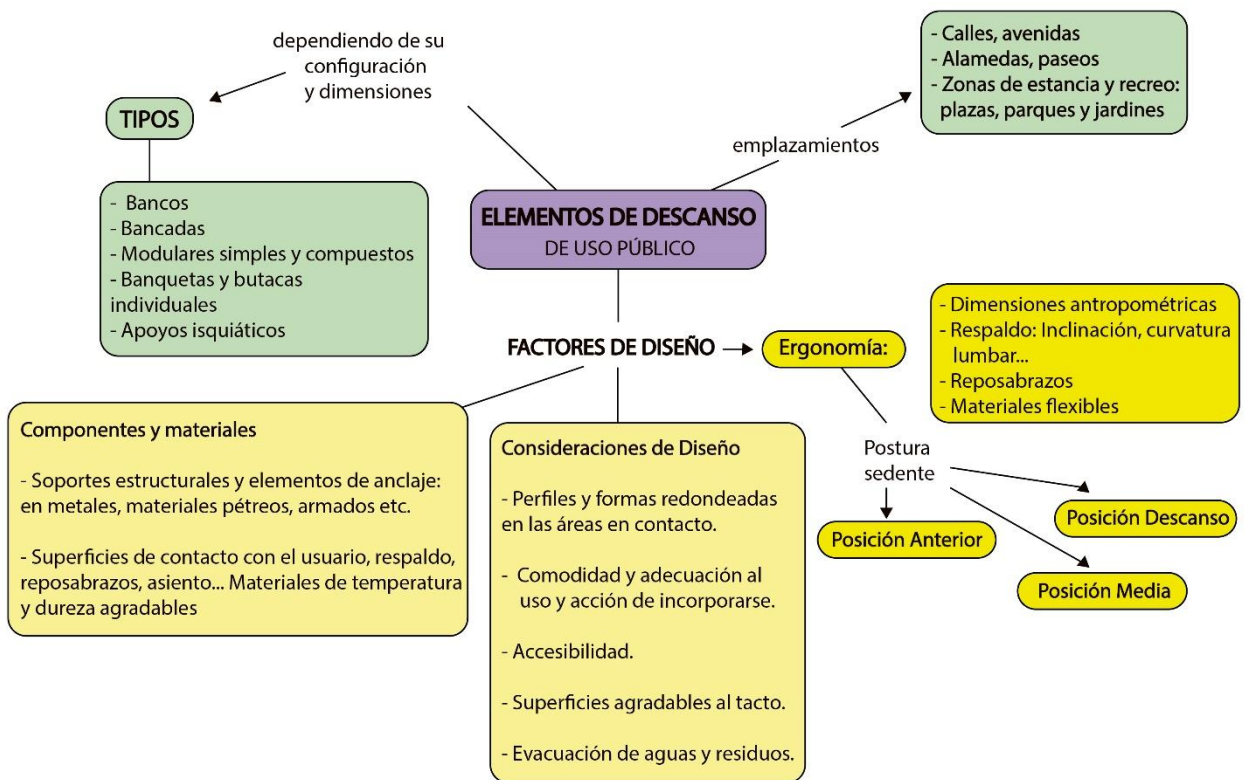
dependiendo de su configuración y dimensiones

TIPOS

- Bancos
- Bancadas
- Modulares simples y compuestos
- Banquetas y butacas individuales
- Apoyos isquiáticos

- Calles, avenidas
- Alamedas, paseos
- Zonas de estancia y recreo: plazas, parques y jardines

emplazamientos

ELEMENTOS DE DESCANSO
DE USO PÚBLICO

FACTORES DE DISEÑO → Ergonomía:

- Dimensiones antropométricas
- Respaldo: Inclinación, curvatura lumbar...
- Reposabrazos
- Materiales flexibles

Componentes y materiales

- Soportes estructurales y elementos de anclaje: en metales, materiales pétreos, armados etc.

- Superficies de contacto con el usuario, respaldo, reposabrazos, asiento... Materiales de temperatura y dureza agradables

Consideraciones de Diseño

- Perfiles y formas redondeadas en las áreas en contacto.

- Comodidad y adecuación al uso y acción de incorporarse.

- Accesibilidad.

- Superficies agradables al tacto.

- Evacuación de aguas y residuos.

Postura sedente

Posición Anterior

Posición Descanso

Posición Media